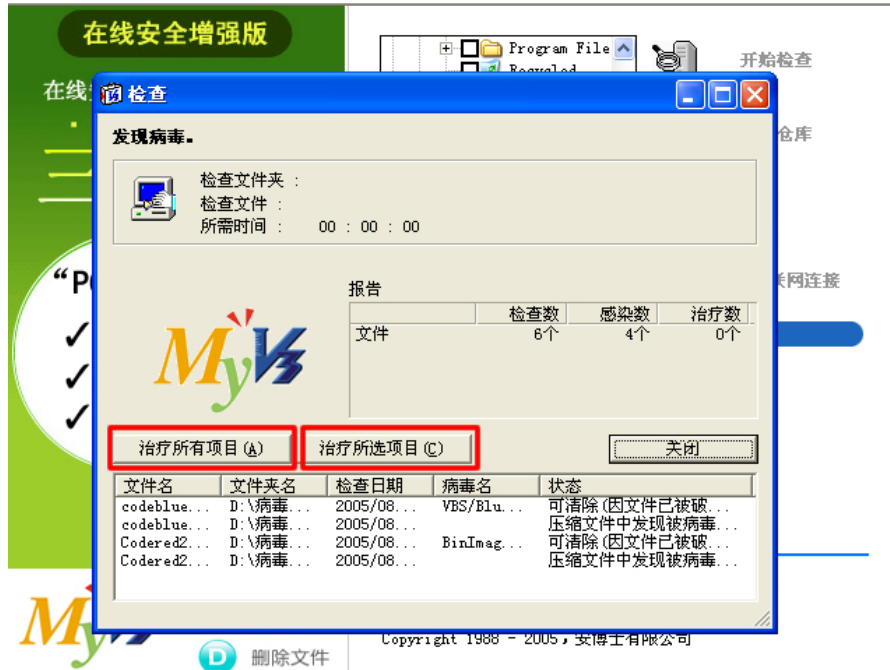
在线安全增强版

在线

"P
✓
✓
✓

Program File
Recycled

开始检查

仓库

联网连接

检查

发现病毒。

检查文件夹 :
检查文件 :
所需时间 : 00 : 00 : 00

报告

| | 检查数 | 感染数 | 治疗数 |
|---|---|---|---|
| 文件 | 6个 | 4个 | 0个 |

MyV3

治疗所有项目 (A)
治疗所选项目 (C)
关闭

| 文件名 | 文件夹名 | 检查日期 | 病毒名 | 状态 |
|---|---|---|---|---|
| codeblue... | D:\病毒... | 2005/08... | VBS/Blu... | 可清除(因文件已被破... |
| codeblue... | D:\病毒... | 2005/08... | | 压缩文件中发现被病毒... |
| Codered2... | D:\病毒... | 2005/08... | BinImag... | 可清除(因文件已被破... |
| Codered2... | D:\病毒... | 2005/08... | | 压缩文件中发现被病毒... |

Copyright 1988 - 2005, 安博士有限公司

删除文件